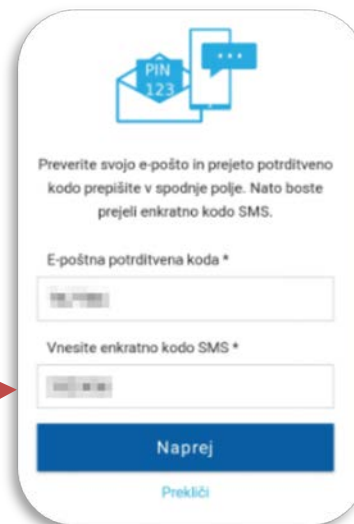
PIN
123
...

Preverite svojo e-pošto in prejeto potrditveno kodo prepišite v spodnje polje. Nato boste prejeli enkratno kodo SMS.

E-poštna potrditvena koda *

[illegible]

Vnesite enkratno kodo SMS *

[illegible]

Naprej

Prekliči